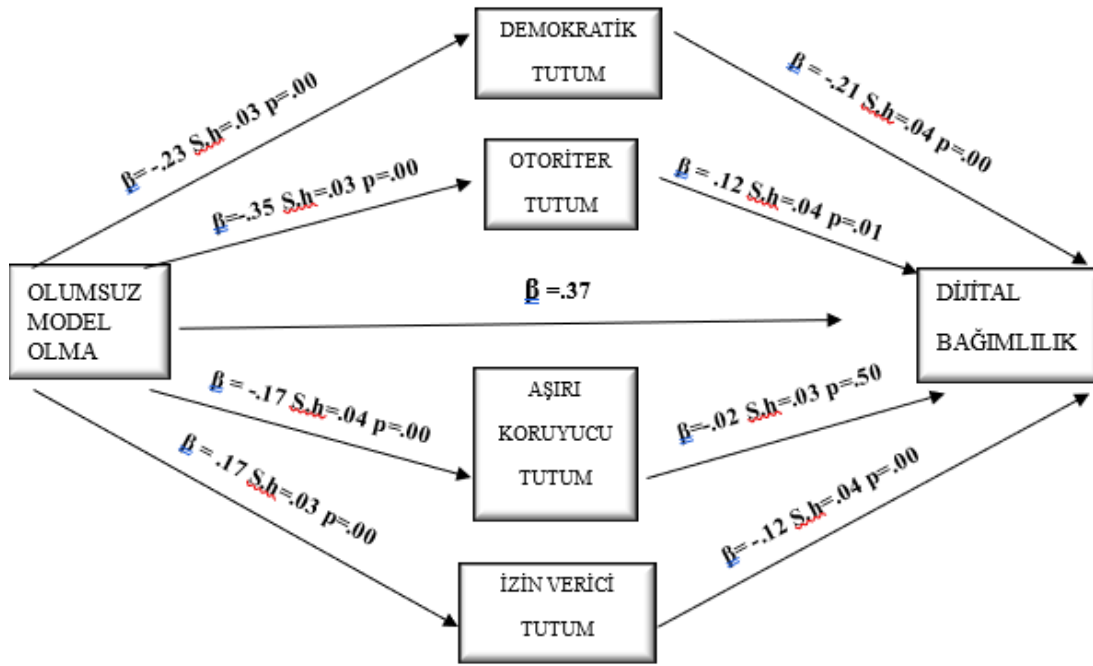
DEMOKRATİK TUTUM

β= -.23 S.h=.03 p=.00

β = -.21 S.h=.04 p=.00

OTORİTER TUTUM

β=-.35 S.h=.03 p=.00

β = .12 S.h=.04 p=.01

OLUMSUZ MODEL OLMA

β =.37

DİJİTAL BAĞIMLILIK

β = -.17 S.h=.04 p=.00

AŞIRI KORUYUCU TUTUM

β=-.02 S.h=.03 p=.50

β = .17 S.h=.03 p=.00

β= -.12 S.h=.04 p=.00

İZİN VERİCİ TUTUM